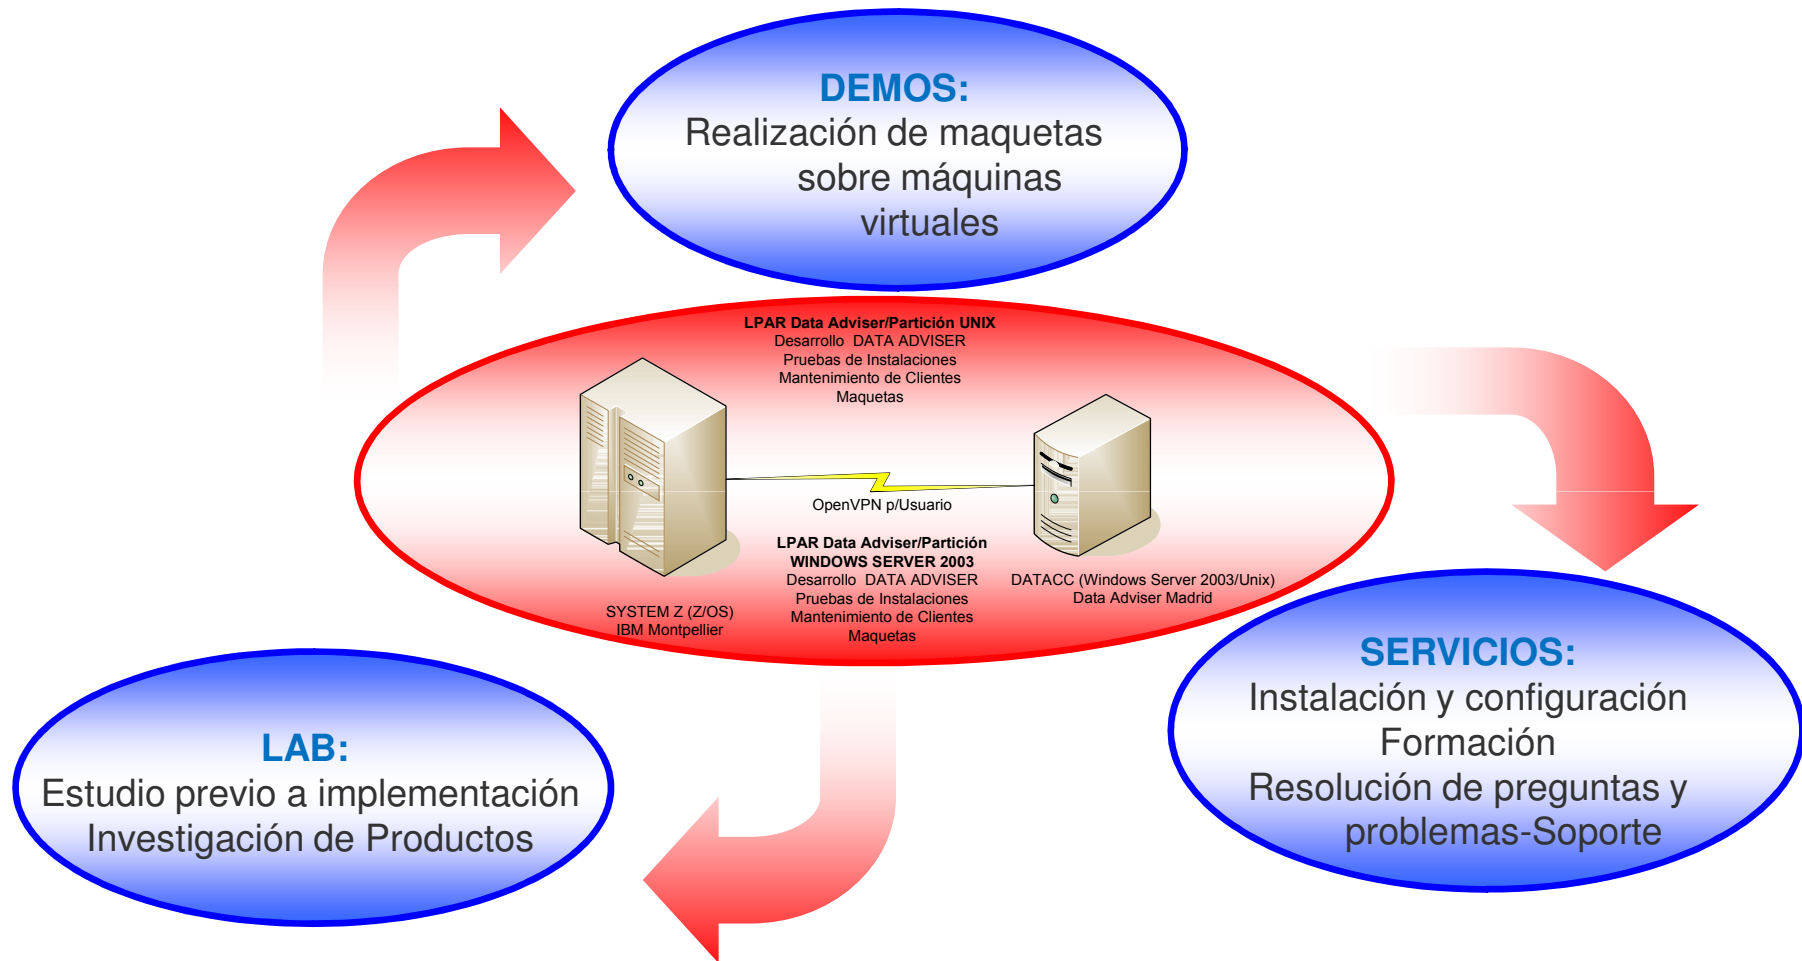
DEMOS:
Realización de maquetas sobre máquinas virtuales

LPAR Data Adviser/Partición UNIX
Desarrollo DATA ADVISER
Pruebas de Instalaciones
Mantenimiento de Clientes
Maquetas

OpenVPN p/Usuario

LPAR Data Adviser/Partición WINDOWS SERVER 2003
Desarrollo DATA ADVISER
Pruebas de Instalaciones
Mantenimiento de Clientes
Maquetas

SYSTEM Z (Z/OS)
IBM Montpellier

DATACC (Windows Server 2003/Unix)
Data Adviser Madrid

SERVICIOS:
Instalación y configuración
Formación
Resolución de preguntas y problemas-Soporte

LAB:
Estudio previo a implementación
Investigación de Productos